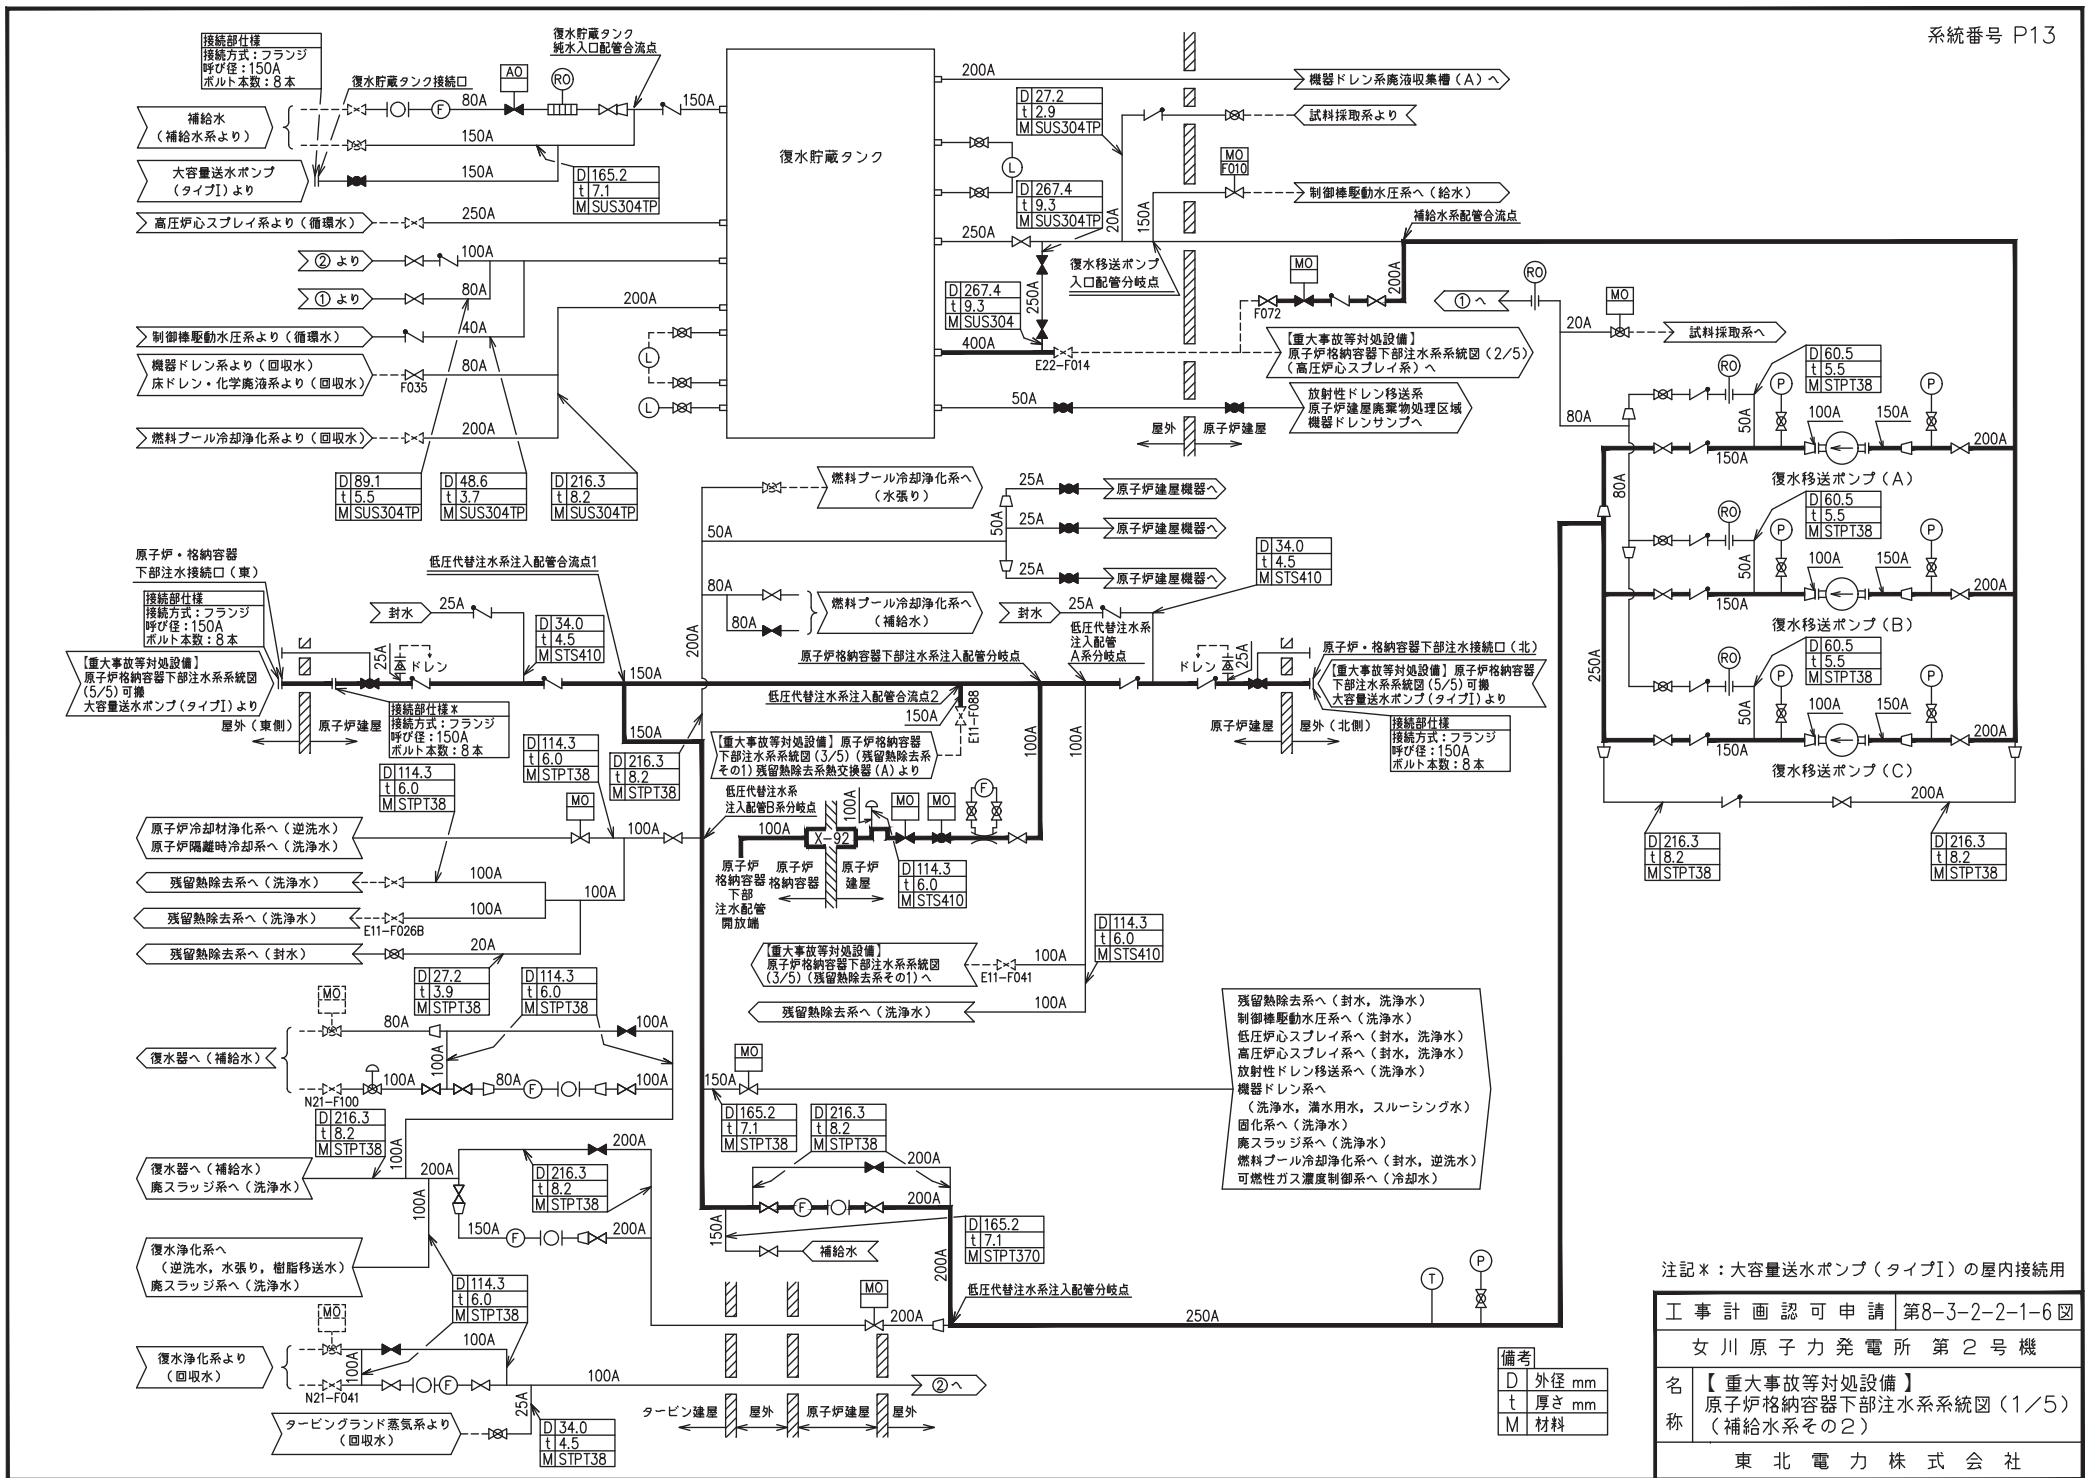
系統番号 P13

接続部仕様
接続方式：フランジ
呼び径：150A
ボルト本数：8本

復水貯蔵タンク
純水入口配管合流点

復水貯蔵タンク接続口

AO
RO

補給水
（補給水系より）

大容量送水ポンプ
（タイプI）より

80A
150A
150A
150A

| D | 165.2 |
|---|---|
| t | 7.1 |
| M | SUS304TP |

高圧炉心スプレイ系より（循環水）
250A

② より
100A
① より
80A
200A

制御棒駆動水圧系より（循環水）
40A

機器ドレン系より（回収水）
床ドレン・化学廃液系より（回収水）
80A
F035

燃料プール冷却浄化系より（回収水）
200A

| D | 89.1 |
|---|---|
| t | 5.5 |
| M | SUS304TP |

| D | 48.6 |
|---|---|
| t | 3.7 |
| M | SUS304TP |

| D | 216.3 |
|---|---|
| t | 8.2 |
| M | SUS304TP |

復水貯蔵タンク

200A
機器ドレン系廃液収集槽（A）へ

| D | 27.2 |
|---|---|
| t | 2.9 |
| M | SUS304TP |

試料採取系より

MO
F010
制御棒駆動水圧系へ（給水）

| D | 267.4 |
|---|---|
| t | 9.3 |
| M | SUS304TP |

20A
150A
250A
補給水系配管合流点

復水移送ポンプ
入口配管分岐点

| D | 267.4 |
|---|---|
| t | 9.3 |
| M | SUS304 |

250A
400A
E22−F014

MO
F072
200A
① へ
RO
MO
20A
試料採取系へ

【重大事故等対処設備】
原子炉格納容器下部注水系系統図（2/5）
（高圧炉心スプレイ系）へ

50A
放射性ドレン移送系
原子炉建屋廃棄物処理区域
機器ドレンサンプへ

屋外
原子炉建屋

RO
| D | 60.5 |
|---|---|
| t | 5.5 |
| M | STPT38 |

80A
50A
100A
150A
200A
150A
復水移送ポンプ（A）

80A
| D | 60.5 |
|---|---|
| t | 5.5 |
| M | STPT38 |
50A
100A
150A
200A
150A
復水移送ポンプ（B）

250A
| D | 60.5 |
|---|---|
| t | 5.5 |
| M | STPT38 |
50A
100A
150A
200A
150A
復水移送ポンプ（C）

200A

| D | 216.3 |
|---|---|
| t | 8.2 |
| M | STPT38 |

| D | 216.3 |
|---|---|
| t | 8.2 |
| M | STPT38 |

燃料プール冷却浄化系へ
（水張り）
25A
原子炉建屋機器へ
50A
25A
原子炉建屋機器へ
25A
原子炉建屋機器へ

50A
80A
80A
燃料プール冷却浄化系へ
（補給水）
200A

原子炉・格納容器
下部注水接続口（東）

低圧代替注水系注入配管合流点1

接続部仕様
接続方式：フランジ
呼び径：150A
ボルト本数：8本

封水
25A

| D | 34.0 |
|---|---|
| t | 4.5 |
| M | STS410 |

25A
ドレン
150A

【重大事故等対処設備】
原子炉格納容器下部注水系系統図
（5/5）可搬
大容量送水ポンプ（タイプI）より

屋外（東側）
原子炉建屋

接続部仕様*
接続方式：フランジ
呼び径：150A
ボルト本数：8本

原子炉格納容器下部注水系注入配管分岐点
低圧代替注水系注入配管合流点2
150A
E11−F088

封水
25A
低圧代替注水系
注入配管
A系分岐点

| D | 34.0 |
|---|---|
| t | 4.5 |
| M | STS410 |

ドレン
25A
原子炉・格納容器下部注水接続口（北）

【重大事故等対処設備】原子炉格納容器
下部注水系系統図（5/5）可搬
大容量送水ポンプ（タイプI）より

原子炉建屋
屋外（北側）

接続部仕様
接続方式：フランジ
呼び径：150A
ボルト本数：8本

150A

| D | 114.3 |
|---|---|
| t | 6.0 |
| M | STPT38 |

| D | 114.3 |
|---|---|
| t | 6.0 |
| M | STPT38 |

| D | 216.3 |
|---|---|
| t | 8.2 |
| M | STPT38 |

【重大事故等対処設備】原子炉格納容器
下部注水系系統図（3/5）（残留熱除去系
その1）残留熱除去系熱交換器（A）より

100A
100A

低圧代替注水系
注入配管B系分岐点

MO
原子炉冷却材浄化系へ（逆洗水）
原子炉隔離時冷却系へ（洗浄水）
100A

100A
X−92
100A
MO
MO
F

原子炉
格納容器
下部
注水配管
開放端
原子炉
格納容器
原子炉
建屋

| D | 114.3 |
|---|---|
| t | 6.0 |
| M | STS410 |

残留熱除去系へ（洗浄水）
100A
100A
残留熱除去系へ（洗浄水）
E11−F026B
100A
残留熱除去系へ（封水）
20A

| D | 114.3 |
|---|---|
| t | 6.0 |
| M | STS410 |

【重大事故等対処設備】
原子炉格納容器下部注水系系統図
（3/5）（残留熱除去系その1）へ
E11−F041
100A

残留熱除去系へ（洗浄水）
100A

| D | 27.2 |
|---|---|
| t | 3.9 |
| M | STPT38 |

| D | 114.3 |
|---|---|
| t | 6.0 |
| M | STPT38 |

MO
80A
100A
復水器へ（補給水）
100A
100A
80A
100A
N21−F100

| D | 216.3 |
|---|---|
| t | 8.2 |
| M | STPT38 |

100A
復水器へ（補給水）
廃スラッジ系へ（洗浄水）
200A
200A

| D | 216.3 |
|---|---|
| t | 8.2 |
| M | STPT38 |

100A
150A
200A

復水浄化系へ
（逆洗水，水張り，樹脂移送水）
廃スラッジ系へ（洗浄水）

| D | 114.3 |
|---|---|
| t | 6.0 |
| M | STPT38 |

MO
100A
復水浄化系より
（回収水）
100A
N21−F041
100A
② へ
25A

タービングランド蒸気系より
（回収水）

| D | 34.0 |
|---|---|
| t | 4.5 |
| M | STPT38 |

タービン建屋
屋外
原子炉建屋
屋外

MO
150A

| D | 165.2 |
|---|---|
| t | 7.1 |
| M | STPT38 |

| D | 216.3 |
|---|---|
| t | 8.2 |
| M | STPT38 |

200A
200A
150A
補給水

| D | 165.2 |
|---|---|
| t | 7.1 |
| M | STPT370 |

200A
低圧代替注水系注入配管分岐点
MO
200A
250A

残留熱除去系へ（封水，洗浄水）
制御棒駆動水圧系へ（洗浄水）
低圧炉心スプレイ系へ（封水，洗浄水）
高圧炉心スプレイ系へ（封水，洗浄水）
放射性ドレン移送系へ（洗浄水）
機器ドレン系へ
（洗浄水，満水用水，スルーシング水）
固化系へ（洗浄水）
廃スラッジ系へ（洗浄水）
燃料プール冷却浄化系へ（封水，逆洗水）
可燃性ガス濃度制御系へ（冷却水）

注記*：大容量送水ポンプ（タイプI）の屋内接続用

備考
| D | 外径 mm |
|---|---|
| t | 厚さ mm |
| M | 材料 |

工事計画認可申請　第8−3−2−2−1−6図
女川原子力発電所　第2号機
名称　【重大事故等対処設備】
原子炉格納容器下部注水系系統図（1/5）
（補給水系その2）
東北電力株式会社